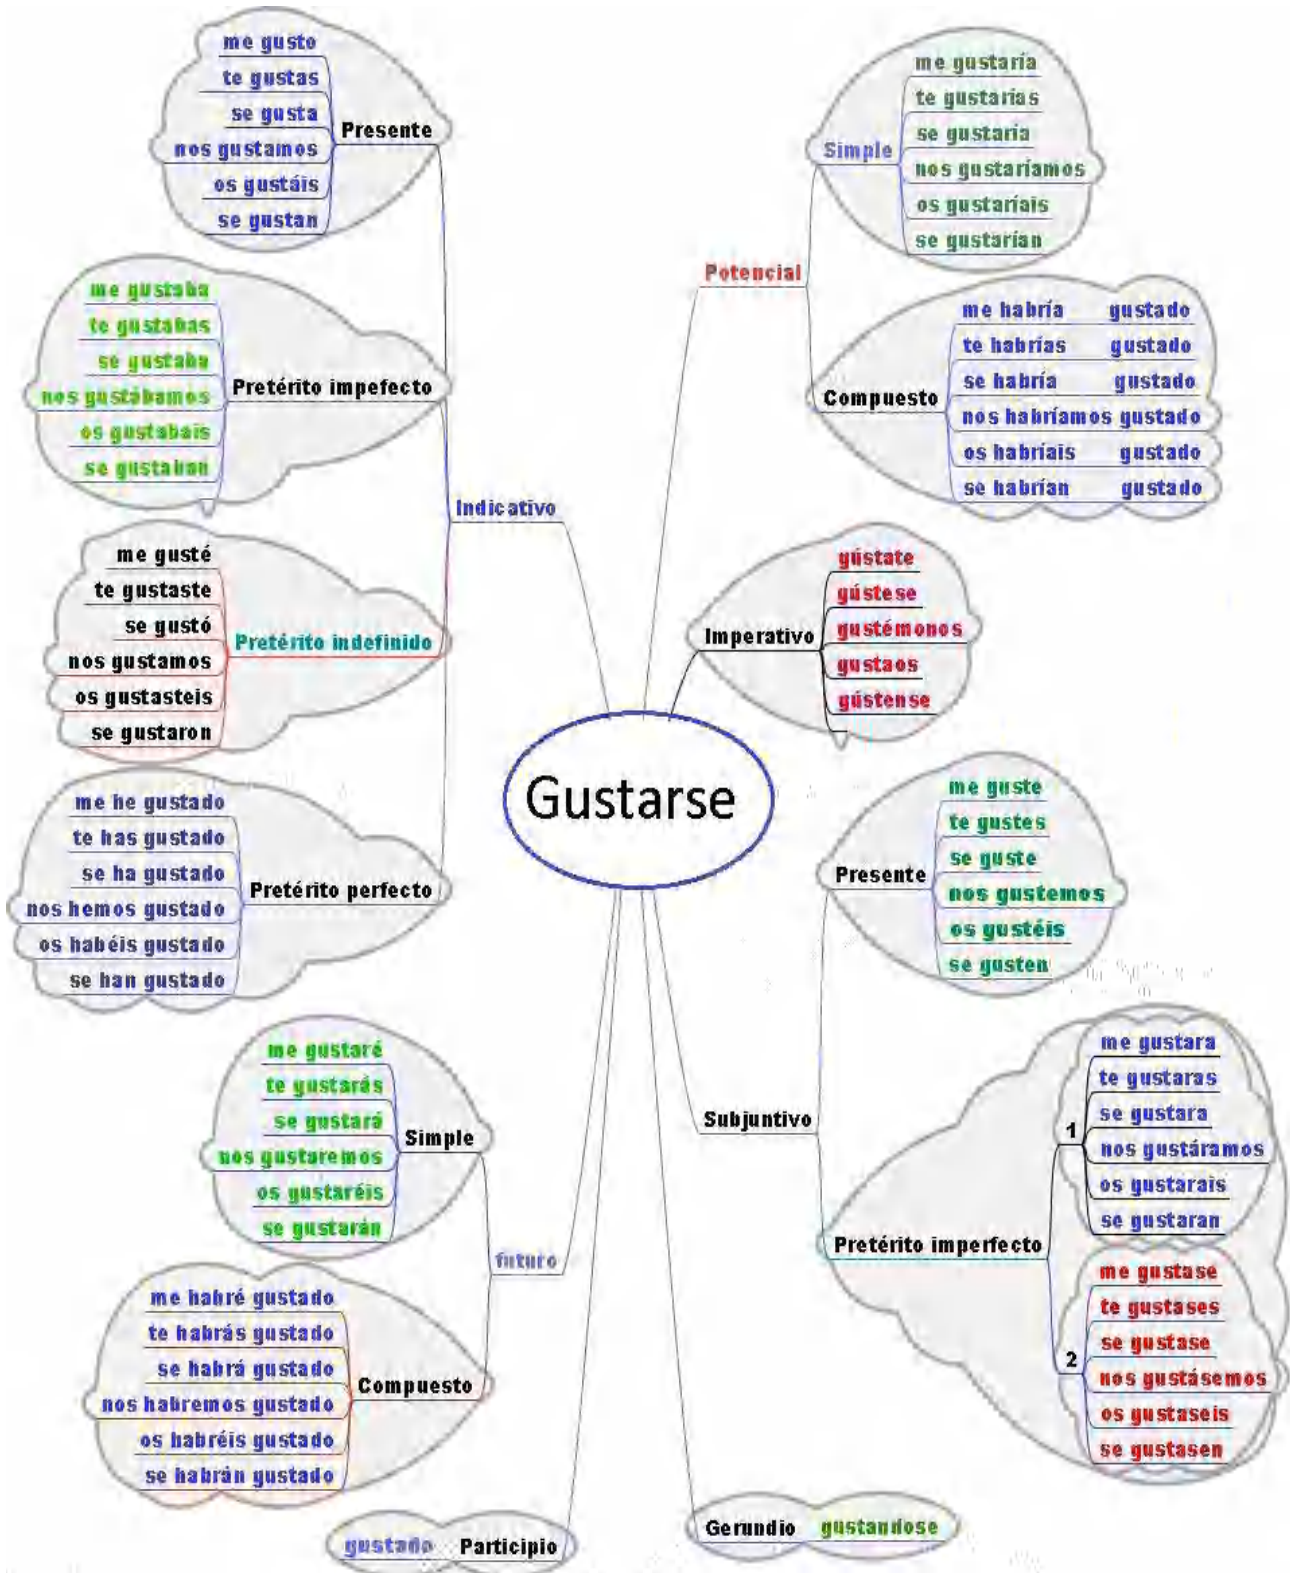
Gustarse

Indicativo

Presente
me gusto
te gustas
se gusta
nos gustamos
os gustáis
se gustan

Pretérito impefecto
me gustaba
te gustabas
se gustaba
nos gustábamos
os gustabais
se gustaban

Pretérito indefinido
me gusté
te gustaste
se gustó
nos gustamos
os gustasteis
se gustaron

Pretérito perfecto
me he gustado
te has gustado
se ha gustado
nos hemos gustado
os habéis gustado
se han gustado

futuro

Simple
me gustaré
te gustarás
se gustará
nos gustaremos
os gustaréis
se gustarán

Compuesto
me habré gustado
te habrás gustado
se habrá gustado
nos habremos gustado
os habréis gustado
se habrán gustado

Participio
gustado

Potencial

Simple
me gustaría
te gustarías
se gustaría
nos gustaríamos
os gustaríais
se gustarían

Compuesto
me habría gustado
te habrías gustado
se habría gustado
nos habríamos gustado
os habríais gustado
se habrían gustado

Imperativo
gústate
gústese
gustémonos
gustaos
gústense

Subjuntivo

Presente
me guste
te gustes
se guste
nos gustemos
os gustéis
se gusten

Pretérito imperfecto
1
me gustara
te gustaras
se gustara
nos gustáramos
os gustarais
se gustaran
2
me gustase
te gustases
se gustase
nos gustásemos
os gustaseis
se gustasen

Gerundio
gustandose